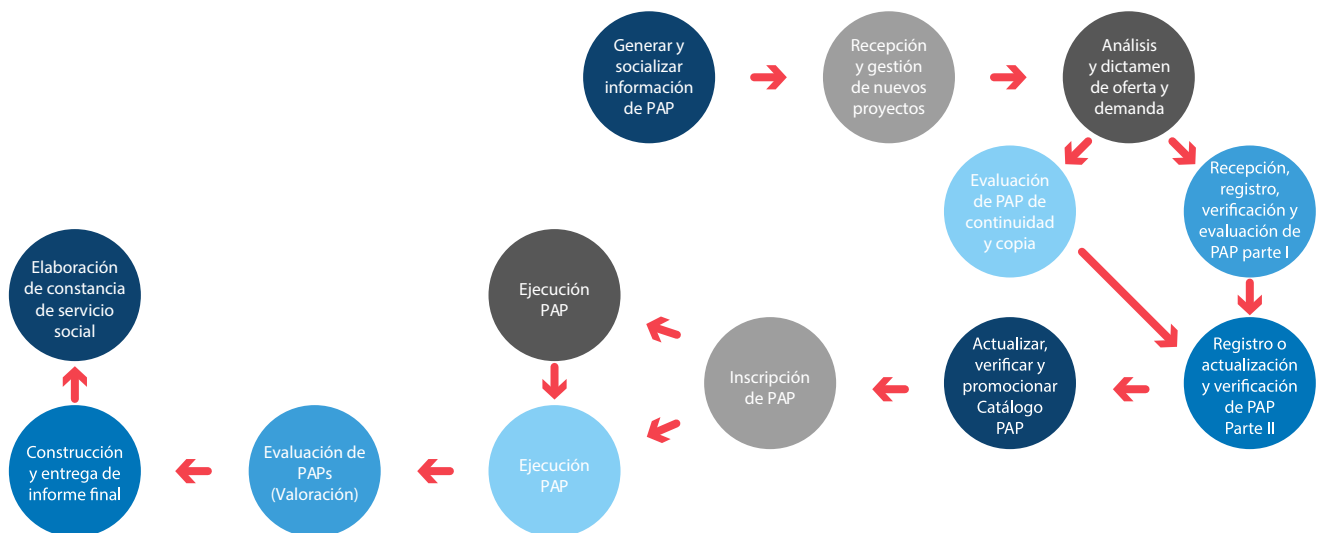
Generar y socializar información de PAP

Recepción y gestión de nuevos proyectos

Análisis y dictamen de oferta y demanda

Evaluación de PAP de continuidad y copia

Recepción, registro, verificación y evaluación de PAP parte I

Registro o actualización y verificación de PAP Parte II

Actualizar, verificar y promocionar Catálogo PAP

Inscripción de PAP

Ejecución PAP

Ejecución PAP

Evaluación de PAPs (Valoración)

Construcción y entrega de informe final

Elaboración de constancia de servicio social